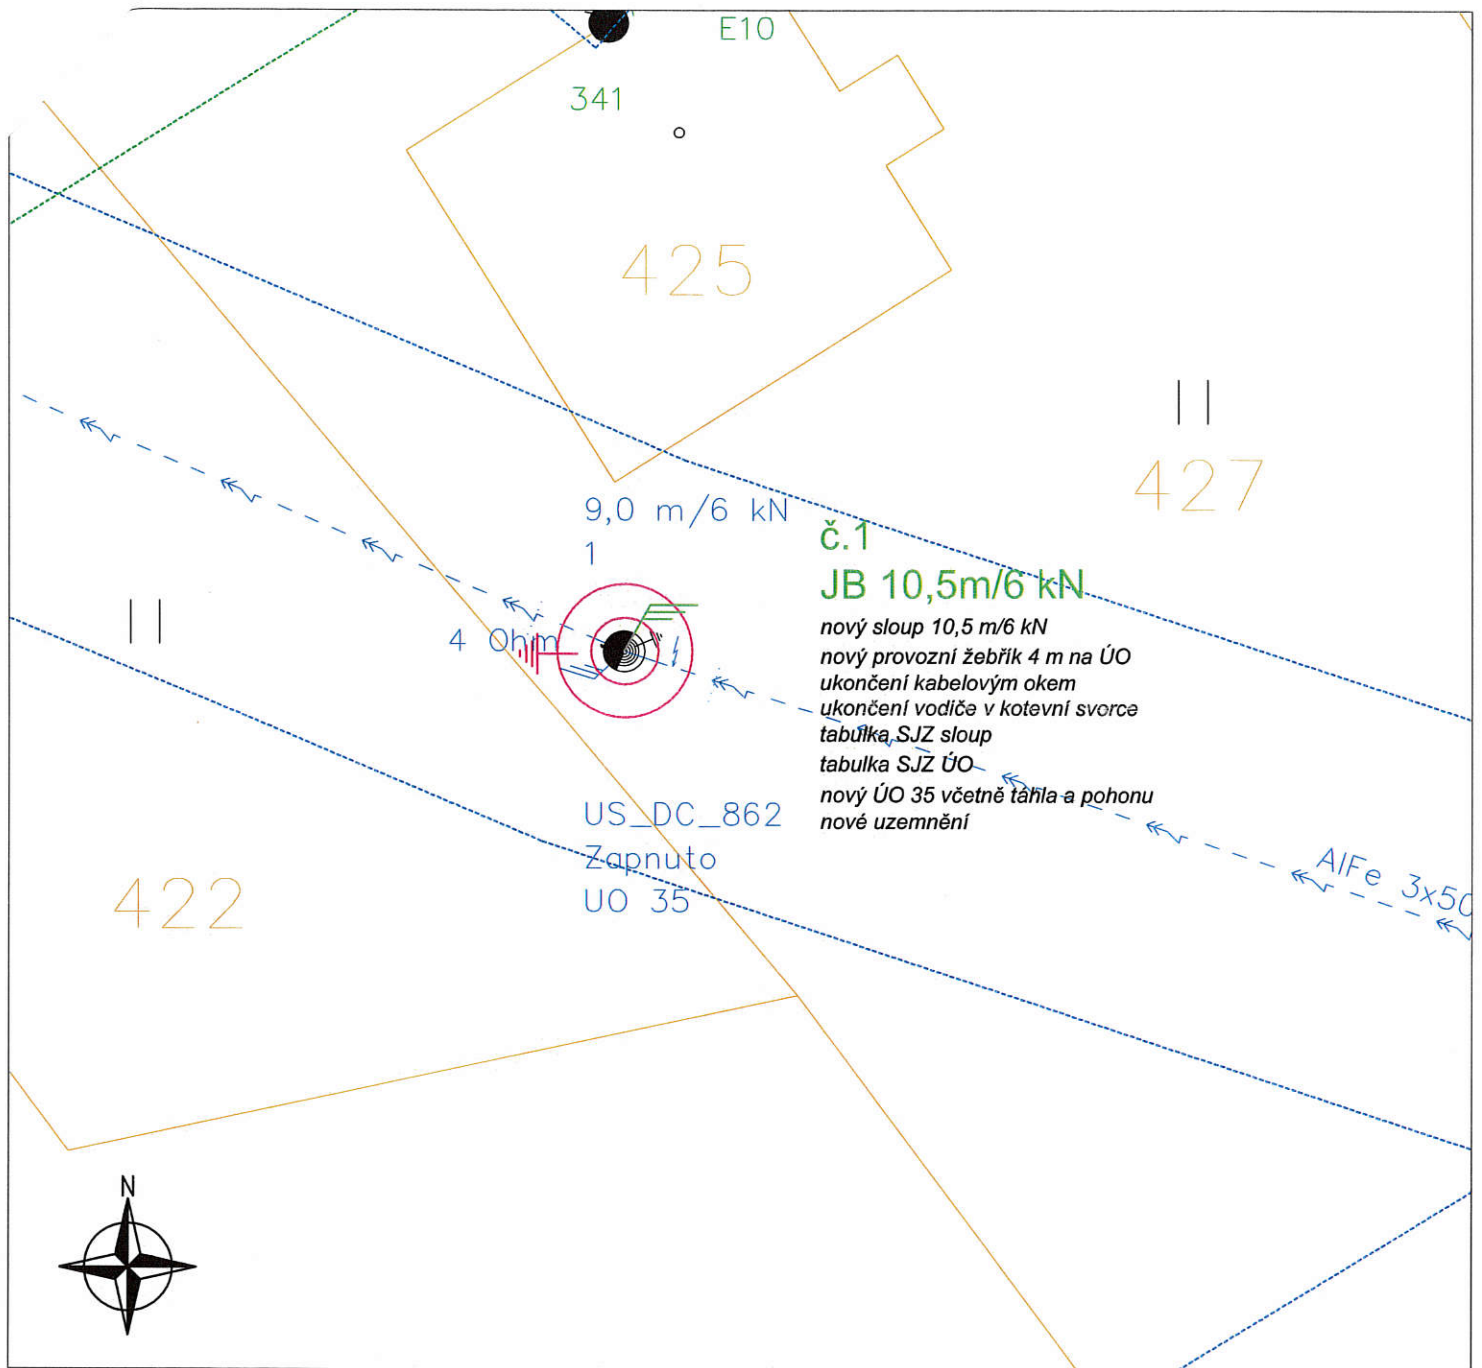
E10

341

425

||

427

9,0 m/6 kN

1

č.1

JB 10,5m/6 kN

nový sloup 10,5 m/6 kN
nový provozní žebřík 4 m na ÚO
ukončení kabelovým okem
ukončení vodiče v kotevní svorce
tabulka SJZ sloup
tabulka SJZ ÚO
nový ÚO 35 včetně táhla a pohonu
nové uzemnění

||

4 Ohm

US_DC_862
Zapnuto
UO 35

AlFe 3x50

422

N